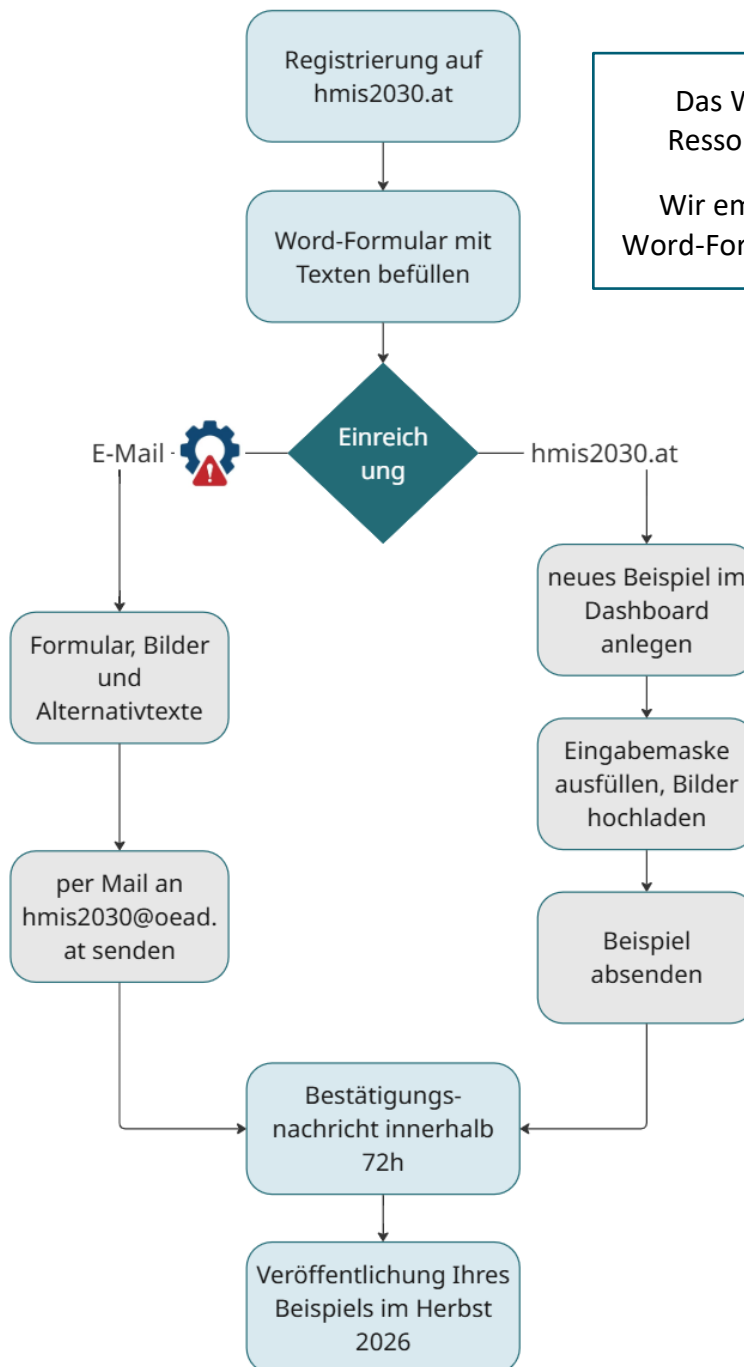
Registrierung auf hmis2030.at

Das W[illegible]
Resso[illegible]

Wir em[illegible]
Word-For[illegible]

Word-Formular mit Texten befüllen

Einreich ung

E-Mail

hmis2030.at

neues Beispiel im Dashboard anlegen

Formular, Bilder und Alternativtexte

Eingabemaske ausfüllen, Bilder hochladen

per Mail an hmis2030@oead.at senden

Beispiel absenden

Bestätigungs-nachricht innerhalb 72h

Veröffentlichung Ihres Beispiels im Herbst 2026